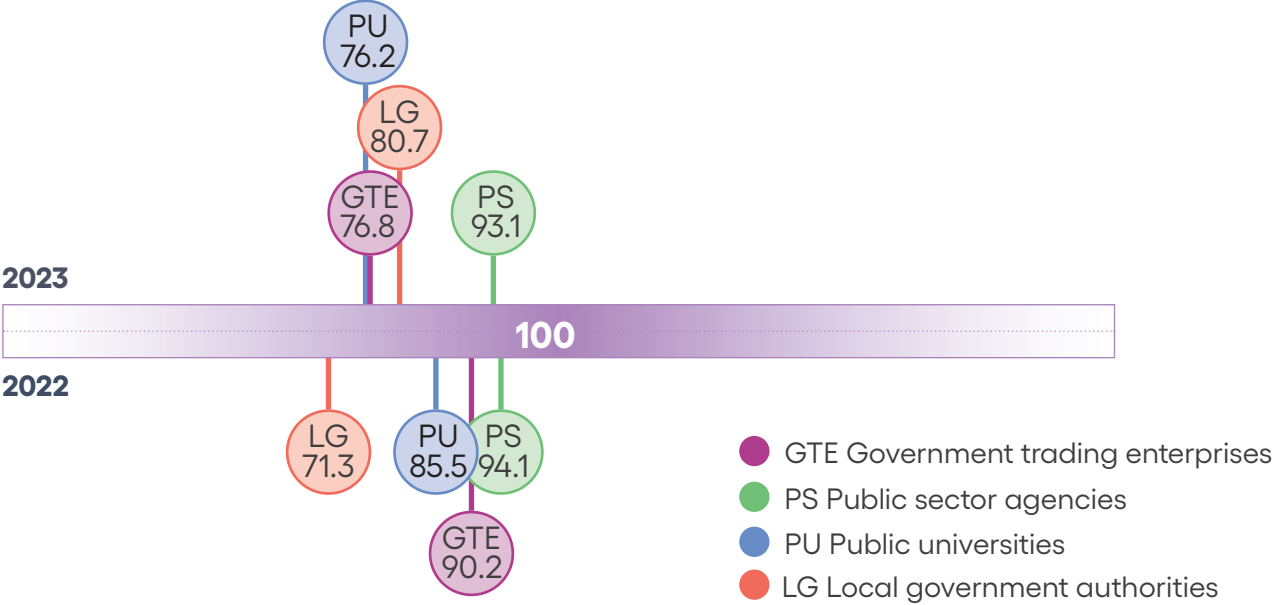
PU
76.2

LG
80.7

GTE
76.8

PS
93.1

2023

100

2022

LG
71.3

PU
85.5

PS
94.1

GTE
90.2

GTE Government trading enterprises
PS Public sector agencies
PU Public universities
LG Local government authorities